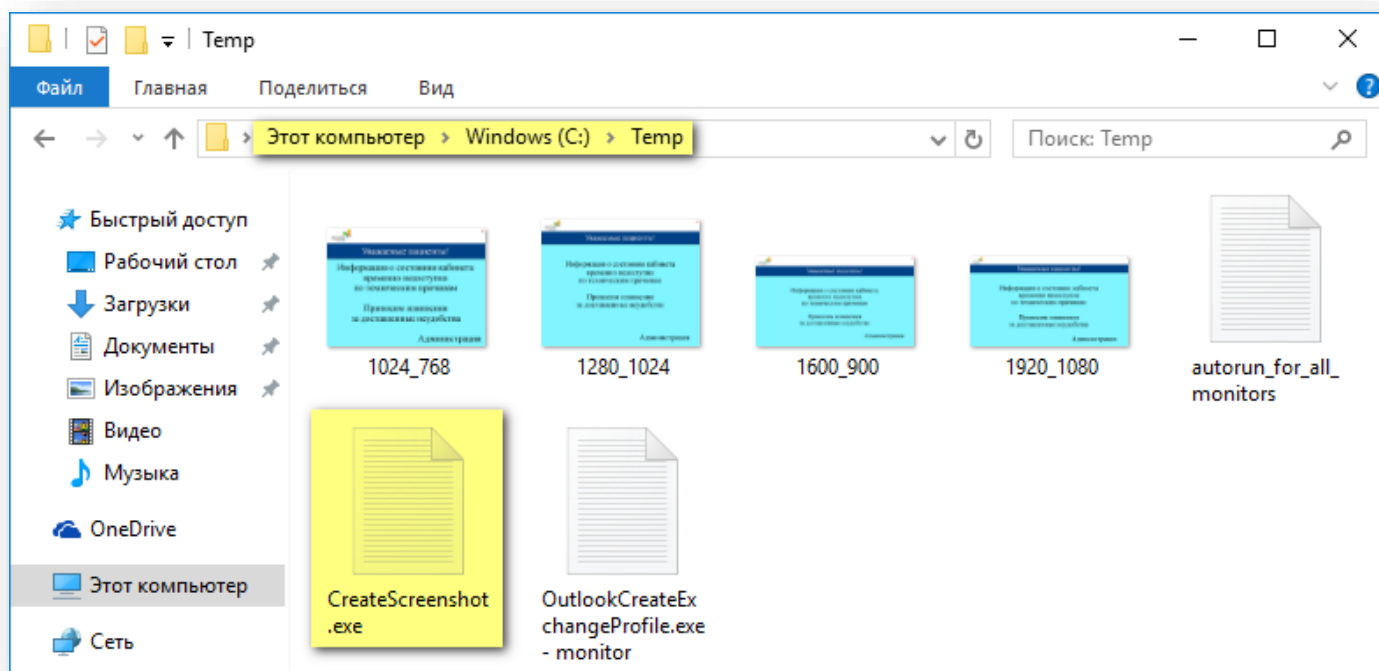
Temp

Файл Главная Поделиться Вид

Этот компьютер › Windows (C:) › Temp

Поиск: Temp

Быстрый доступ
Рабочий стол
Загрузки
Документы
Изображения
Видео
Музыка
OneDrive
Этот компьютер
Сеть

Уважаемые пациенты!
Информация о состоянии кабинета временно недоступна по техническим причинам
Приносим извинения за доставленные неудобства
Администрация

1024_768

1280_1024

1600_900

1920_1080

autorun_for_all_monitors

CreateScreenshot.exe

OutlookCreateExchangeProfile.exe - monitor